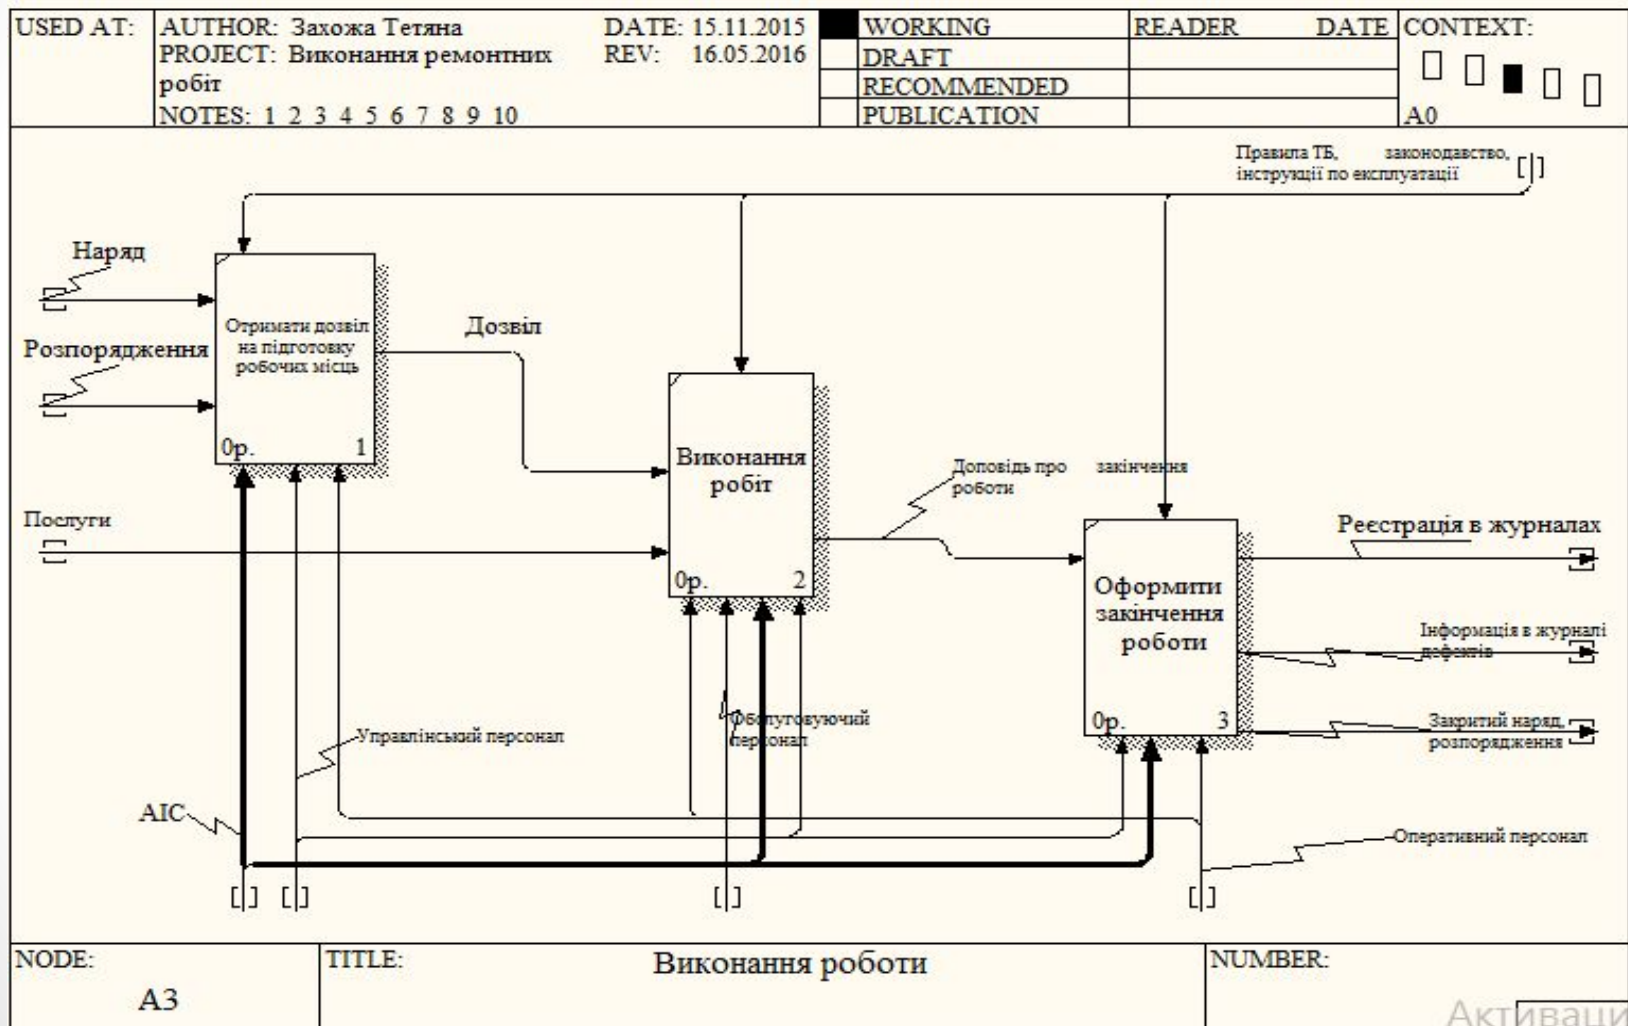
| USED AT: | AUTHOR: Захожа Тетяна<br>PROJECT: Виконання ремонтних робіт<br>NOTES: 1 2 3 4 5 6 7 8 9 10 | DATE: 15.11.2015<br>REV: 16.05.2016 | WORKING<br>DRAFT<br>RECOMMENDED<br>PUBLICATION | READER DATE | CONTEXT:<br>A0 |
|---|---|---|---|---|---|

Правила ТБ, законодавство, інструкції по експлуатації

Наряд

Розпорядження

Отримати дозвіл на підготовку робочих місць

0р. 1

Дозвіл

Виконання робіт

0р. 2

Послуги

Доповідь про закінчення роботи

Оформити закінчення роботи

0р. 3

Реєстрація в журналах

Інформація в журналі дефектів

Закритий наряд, розпорядження

Обслуговуючий персонал

Управлінський персонал

АІС

Оперативний персонал

| NODE: A3 | TITLE: Виконання роботи | NUMBER: |
|---|---|---|

Активаци